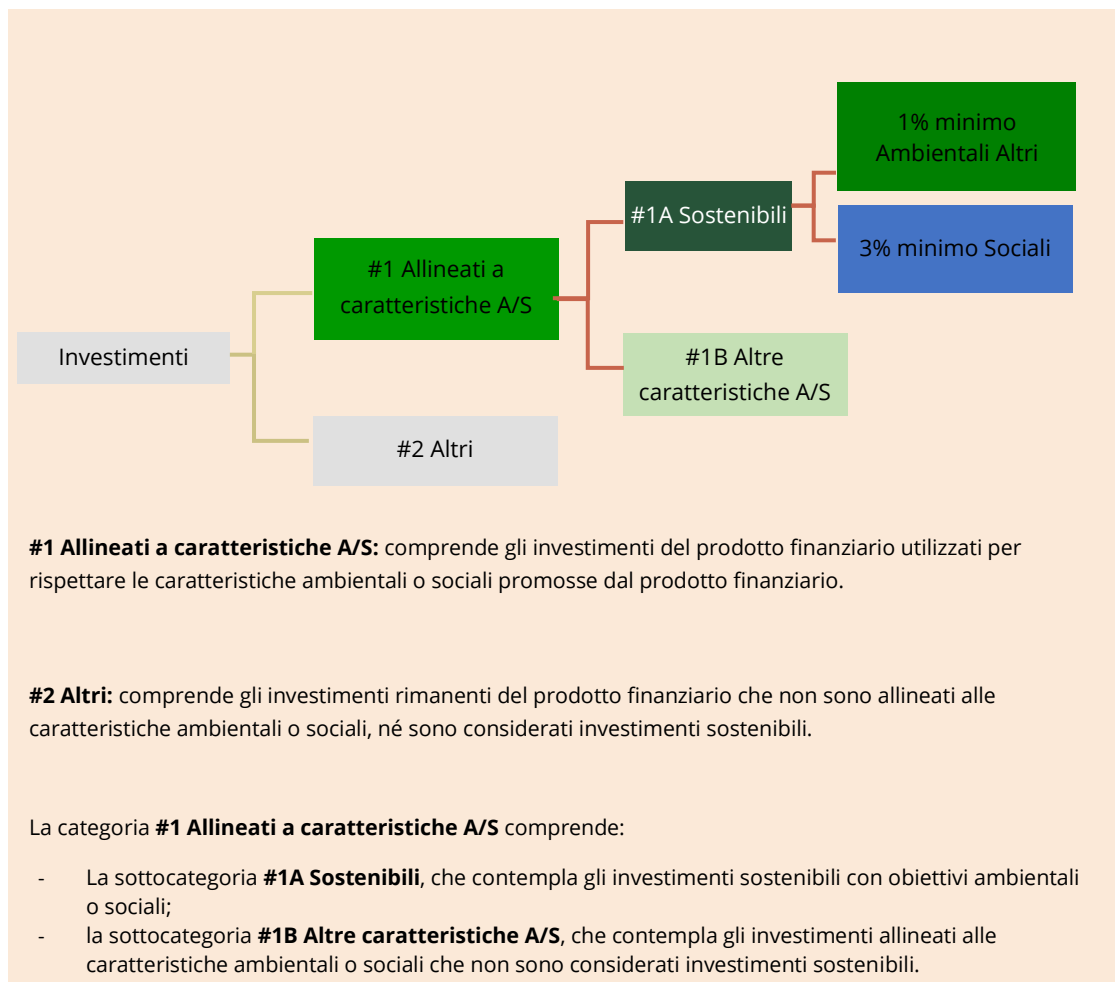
1% minimo Ambientali Altri

#1A Sostenibili

3% minimo Sociali

#1 Allineati a caratteristiche A/S

Investimenti

#1B Altre caratteristiche A/S

#2 Altri

**#1 Allineati a caratteristiche A/S:** comprende gli investimenti del prodotto finanziario utilizzati per rispettare le caratteristiche ambientali o sociali promosse dal prodotto finanziario.

**#2 Altri:** comprende gli investimenti rimanenti del prodotto finanziario che non sono allineati alle caratteristiche ambientali o sociali, né sono considerati investimenti sostenibili.

La categoria **#1 Allineati a caratteristiche A/S** comprende:

- La sottocategoria **#1A Sostenibili**, che contempla gli investimenti sostenibili con obiettivi ambientali o sociali;
- la sottocategoria **#1B Altre caratteristiche A/S**, che contempla gli investimenti allineati alle caratteristiche ambientali o sociali che non sono considerati investimenti sostenibili.